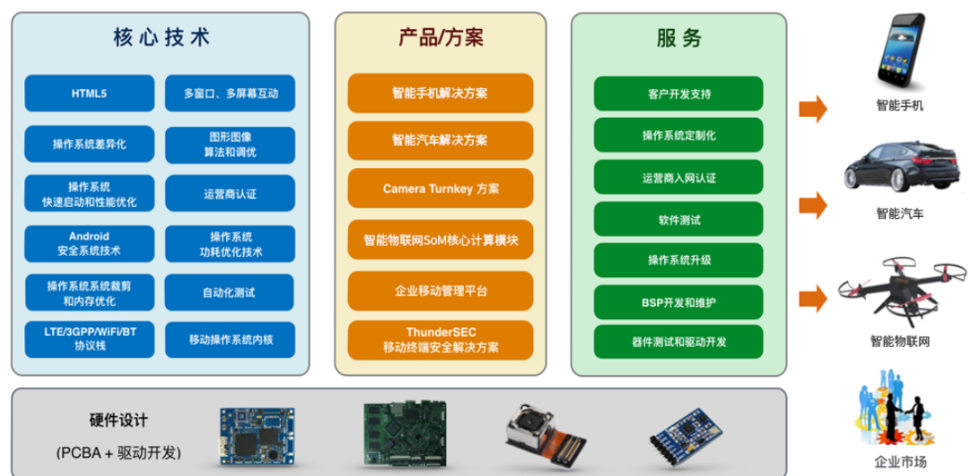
核心技术

HTML5

多窗口、多屏幕互动

操作系统差异化

图形图像算法和调优

操作系统快速启动和性能优化

运营商认证

Android安全系统技术

操作系统功耗优化技术

操作系统系统裁剪和内存优化

自动化测试

LTE/3GPP/WiFi/BT协议栈

移动操作系统内核

产品/方案

智能手机解决方案

智能汽车解决方案

Camera Turnkey 方案

智能物联网SoM核心计算模块

企业移动管理平台

ThunderSEC 移动终端安全解决方案

服务

客户开发支持

操作系统定制化

运营商入网认证

软件测试

操作系统升级

BSP开发和维护

器件测试和驱动开发

智能手机

智能汽车

智能物联网

企业市场

硬件设计

(PCBA + 驱动开发)